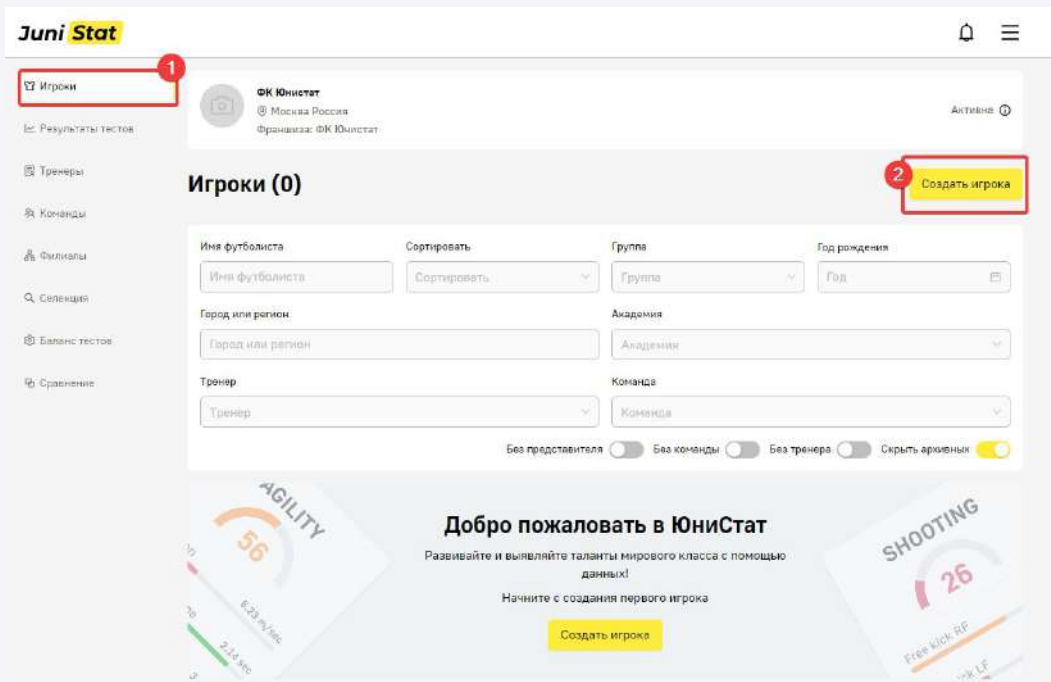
Juni Stat

1
Игроки
Результаты тестов
Тренеры
Команды
Филиалы
Селекция
Баланс тестов
Сравнение

ФК Юнистат
Москва Россия
Франшиза: ФК Юнистат
Активна

Игроки (0)
2
Создать игрока

Имя футболиста
Имя футболиста
Сортировать
Сортировать
Группа
Группа
Год рождения
Год
Город или регион
Город или регион
Академия
Академия
Тренер
Тренер
Команда
Команда
Без представителя
Без команды
Без тренера
Скрыть архивных

AGILITY
56
6.23 m/sec
3.14 sec

Добро пожаловать в ЮниСтат
Развивайте и выявляйте таланты мирового класса с помощью данных!
Начните с создания первого игрока
Создать игрока

SHOOTING
26
Free kick RF
kick LF